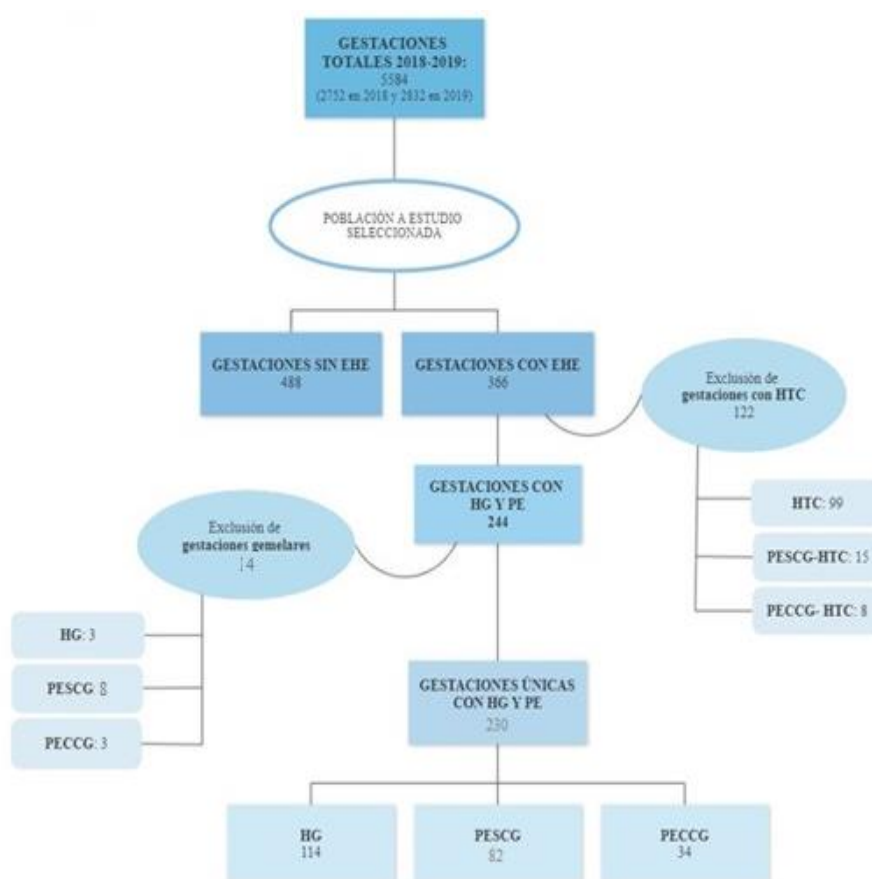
GESTACIONES TOTALES 2018-2019: 5584 (2752 en 2018 y 2832 en 2019)

POBLACIÓN A ESTUDIO SELECCIONADA

GESTACIONES SIN EHE
488

GESTACIONES CON EHE
366

Exclusión de gestaciones con HTC
122

HTC: 99

PESCG-HTC: 15

PECCG- HTC: 8

GESTACIONES CON HG Y PE
244

Exclusión de gestaciones gemelares
14

HG: 3

PESCG: 8

PECCG: 3

GESTACIONES ÚNICAS CON HG Y PE
230

HG
114

PESCG
82

PECCG
34